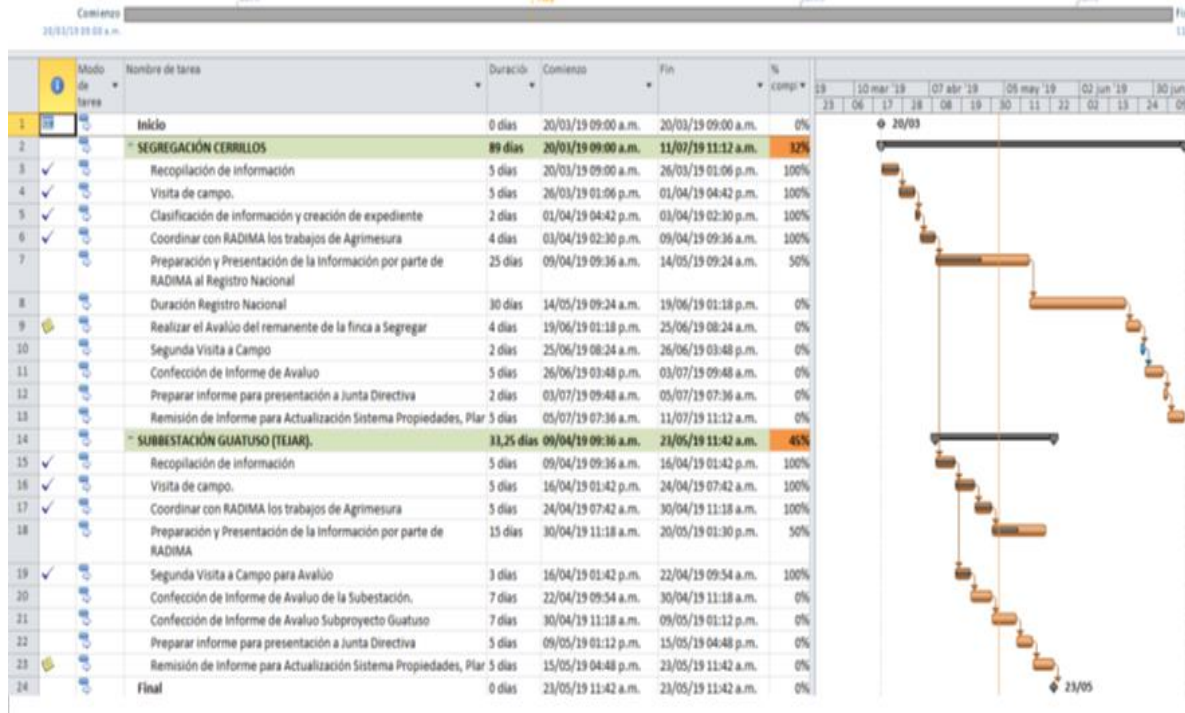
Comienzo
20/03/19 09:00 a.m.

| | | Modo de tarea | Nombre de tarea | Duración | Comienzo | Fin | % completado |
|---|---|---|---|---|---|---|---|
| 1 | | | Inicio | 0 días | 20/03/19 09:00 a.m. | 20/03/19 09:00 a.m. | 0% |
| 2 | | | SEGREGACIÓN CERRILLOS | 89 días | 20/03/19 09:00 a.m. | 11/07/19 11:12 a.m. | 32% |
| 3 | ✓ | | Recopilación de información | 5 días | 20/03/19 09:00 a.m. | 26/03/19 01:06 p.m. | 100% |
| 4 | ✓ | | Visita de campo. | 5 días | 26/03/19 01:06 p.m. | 01/04/19 04:42 p.m. | 100% |
| 5 | ✓ | | Clasificación de información y creación de expediente | 2 días | 01/04/19 04:42 p.m. | 03/04/19 02:30 p.m. | 100% |
| 6 | ✓ | | Coordinar con RADIMA los trabajos de Agrimesura | 4 días | 03/04/19 02:30 p.m. | 09/04/19 09:36 a.m. | 100% |
| 7 | | | Preparación y Presentación de la Información por parte de RADIMA al Registro Nacional | 25 días | 09/04/19 09:36 a.m. | 14/05/19 09:24 a.m. | 50% |
| 8 | | | Duración Registro Nacional | 30 días | 14/05/19 09:24 a.m. | 19/06/19 01:18 p.m. | 0% |
| 9 | | | Realizar el Avalúo del remanente de la finca a Segregar | 4 días | 19/06/19 01:18 p.m. | 25/06/19 08:24 a.m. | 0% |
| 10 | | | Segunda Visita a Campo | 2 días | 25/06/19 08:24 a.m. | 26/06/19 03:48 p.m. | 0% |
| 11 | | | Confección de Informe de Avaluo | 5 días | 26/06/19 03:48 p.m. | 03/07/19 09:48 a.m. | 0% |
| 12 | | | Preparar informe para presentación a Junta Directiva | 2 días | 03/07/19 09:48 a.m. | 05/07/19 07:36 a.m. | 0% |
| 13 | | | Remisión de Informe para Actualización Sistema Propiedades, Plar | 5 días | 05/07/19 07:36 a.m. | 11/07/19 11:12 a.m. | 0% |
| 14 | | | SUBBESTACIÓN GUATUSO (TEJAR). | 33,25 días | 09/04/19 09:36 a.m. | 23/05/19 11:42 a.m. | 45% |
| 15 | ✓ | | Recopilación de información | 5 días | 09/04/19 09:36 a.m. | 16/04/19 01:42 p.m. | 100% |
| 16 | ✓ | | Visita de campo. | 5 días | 16/04/19 01:42 p.m. | 24/04/19 07:42 a.m. | 100% |
| 17 | ✓ | | Coordinar con RADIMA los trabajos de Agrimesura | 5 días | 24/04/19 07:42 a.m. | 30/04/19 11:18 a.m. | 100% |
| 18 | | | Preparación y Presentación de la Información por parte de RADIMA | 15 días | 30/04/19 11:18 a.m. | 20/05/19 01:30 p.m. | 50% |
| 19 | ✓ | | Segunda Visita a Campo para Avalúo | 3 días | 16/04/19 01:42 p.m. | 22/04/19 09:54 a.m. | 100% |
| 20 | | | Confección de Informe de Avaluo de la Subestación. | 7 días | 22/04/19 09:54 a.m. | 30/04/19 11:18 a.m. | 0% |
| 21 | | | Confección de Informe de Avaluo Subproyecto Guatuso | 7 días | 30/04/19 11:18 a.m. | 09/05/19 01:12 p.m. | 0% |
| 22 | | | Preparar informe para presentación a Junta Directiva | 5 días | 09/05/19 01:12 p.m. | 15/05/19 04:48 p.m. | 0% |
| 23 | | | Remisión de Informe para Actualización Sistema Propiedades, Plar | 5 días | 15/05/19 04:48 p.m. | 23/05/19 11:42 a.m. | 0% |
| 24 | | | Final | 0 días | 23/05/19 11:42 a.m. | 23/05/19 11:42 a.m. | 0% |

10 mar '19 | 07 abr '19 | 05 may '19 | 02 jun '19 | 30 jun
23 | 06 | 17 | 28 | 08 | 19 | 30 | 11 | 22 | 02 | 13 | 24

20/03
23/05